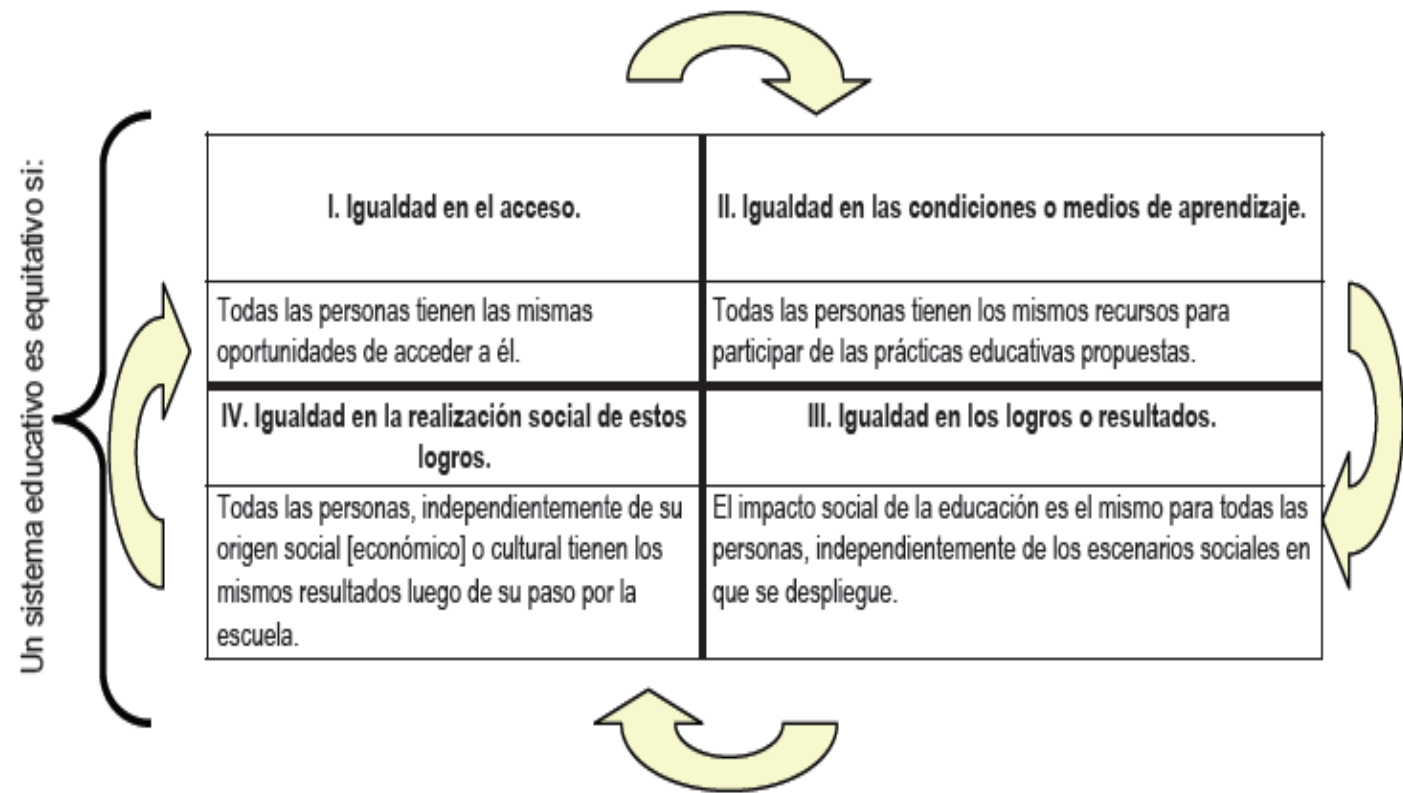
Un sistema educativo es equitativo si:

| I. Igualdad en el acceso. | II. Igualdad en las condiciones o medios de aprendizaje. |
|---|---|
| Todas las personas tienen las mismas oportunidades de acceder a él. | Todas las personas tienen los mismos recursos para participar de las prácticas educativas propuestas. |
| IV. Igualdad en la realización social de estos logros. | III. Igualdad en los logros o resultados. |
| Todas las personas, independientemente de su origen social [económico] o cultural tienen los mismos resultados luego de su paso por la escuela. | El impacto social de la educación es el mismo para todas las personas, independientemente de los escenarios sociales en que se despliegue. |